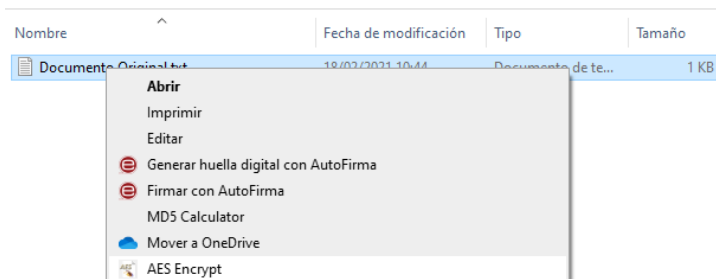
| Nombre | Fecha de modificación | Tipo | Tamaño |
|---|---|---|---|
| Documento Original.txt | 18/02/2021 10:44 | Documento de te... | 1 KB |

Abrir
Imprimir
Editar
Generar huella digital con AutoFirma
Firmar con AutoFirma
MD5 Calculator
Mover a OneDrive
AES Encrypt